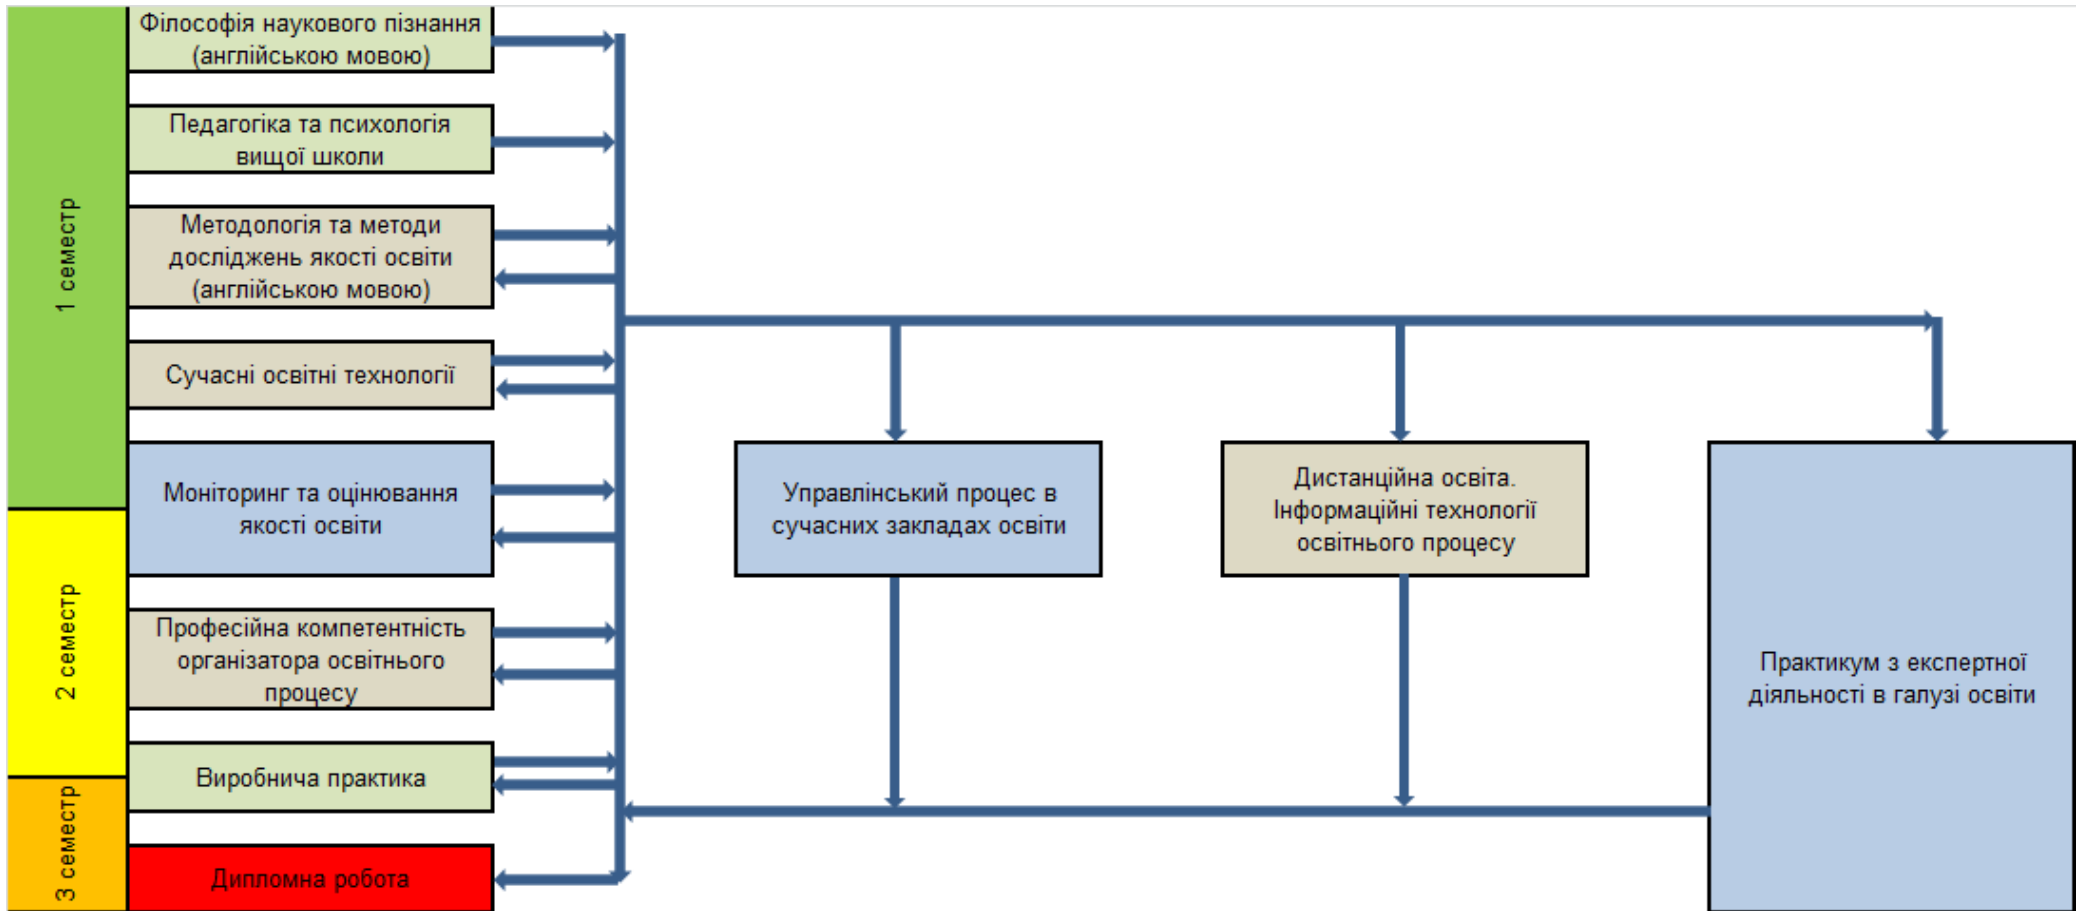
1 семестр

2 семестр

3 семестр

Філософія наукового пізнання (англійською мовою)

Педагогіка та психологія вищої школи

Методологія та методи досліджень якості освіти (англійською мовою)

Сучасні освітні технології

Моніторинг та оцінювання якості освіти

Професійна компетентність організатора освітнього процесу

Виробнича практика

Дипломна робота

Управлінський процес в сучасних закладах освіти

Дистанційна освіта. Інформаційні технології освітнього процесу

Практикум з експертної діяльності в галузі освіти